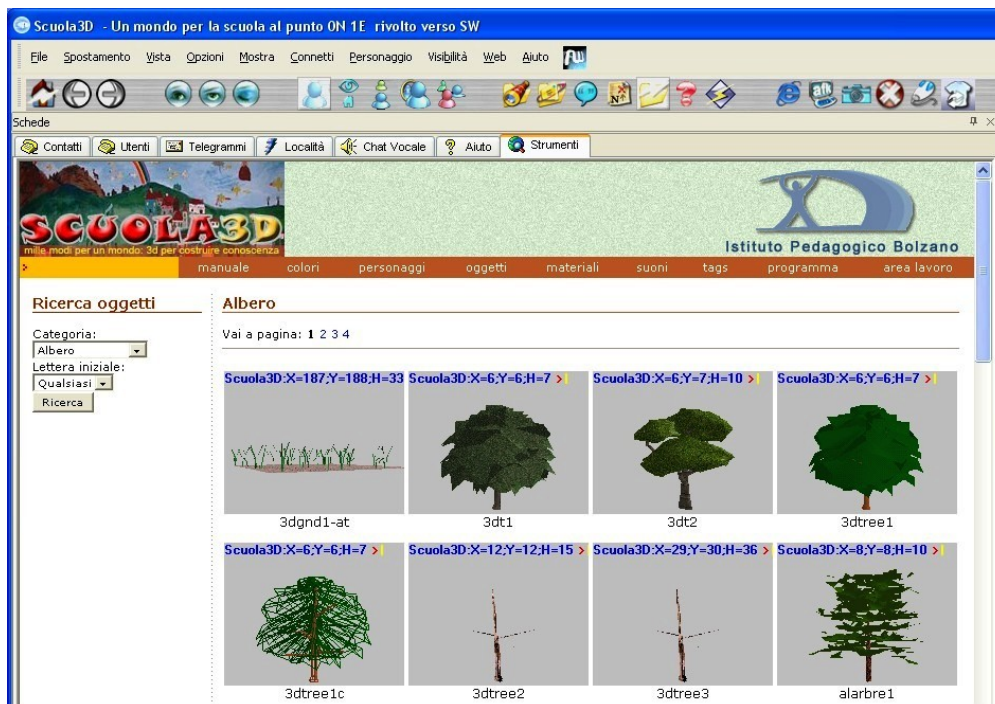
Scuola3D - Un mondo per la scuola al punto 0N 1E rivolto verso SW

File Spostamento Vista Opzioni Mostra Connetti Personaggio Visibilità Web Aiuto

Schede

Contatti Utenti Telegrammi Località Chat Vocale Aiuto Strumenti

SCUOLA3D
mille modi per un mondo: 3d per costruire conoscenza

Istituto Pedagogico Bolzano

manuale colori personaggi oggetti materiali suoni tags programma area lavoro

Ricerca oggetti

Categoria:
Albero
Lettera iniziale:
Qualsiasi
Ricerca

Albero

Vai a pagina: 1 2 3 4

Scuola3D:X=187;Y=188;H=33
3dgnd1-at

Scuola3D:X=6;Y=6;H=7
3dt1

Scuola3D:X=6;Y=7;H=10
3dt2

Scuola3D:X=6;Y=6;H=7
3dtree1

Scuola3D:X=6;Y=6;H=7
3dtree1c

Scuola3D:X=12;Y=12;H=15
3dtree2

Scuola3D:X=29;Y=30;H=36
3dtree3

Scuola3D:X=8;Y=8;H=10
alarbre1